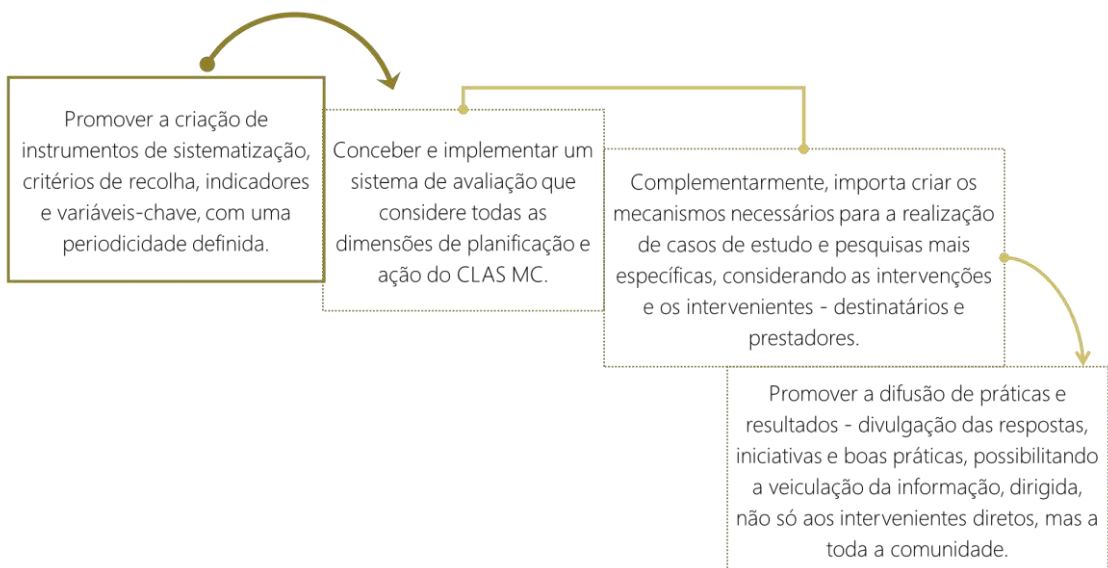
Promover a criação de instrumentos de sistematização, critérios de recolha, indicadores e variáveis-chave, com uma periodicidade definida.

Conceber e implementar um sistema de avaliação que considere todas as dimensões de planificação e ação do CLAS MC.

Complementarmente, importa criar os mecanismos necessários para a realização de casos de estudo e pesquisas mais específicas, considerando as intervenções e os intervenientes - destinatários e prestadores.

Promover a difusão de práticas e resultados - divulgação das respostas, iniciativas e boas práticas, possibilitando a veiculação da informação, dirigida, não só aos intervenientes diretos, mas a toda a comunidade.